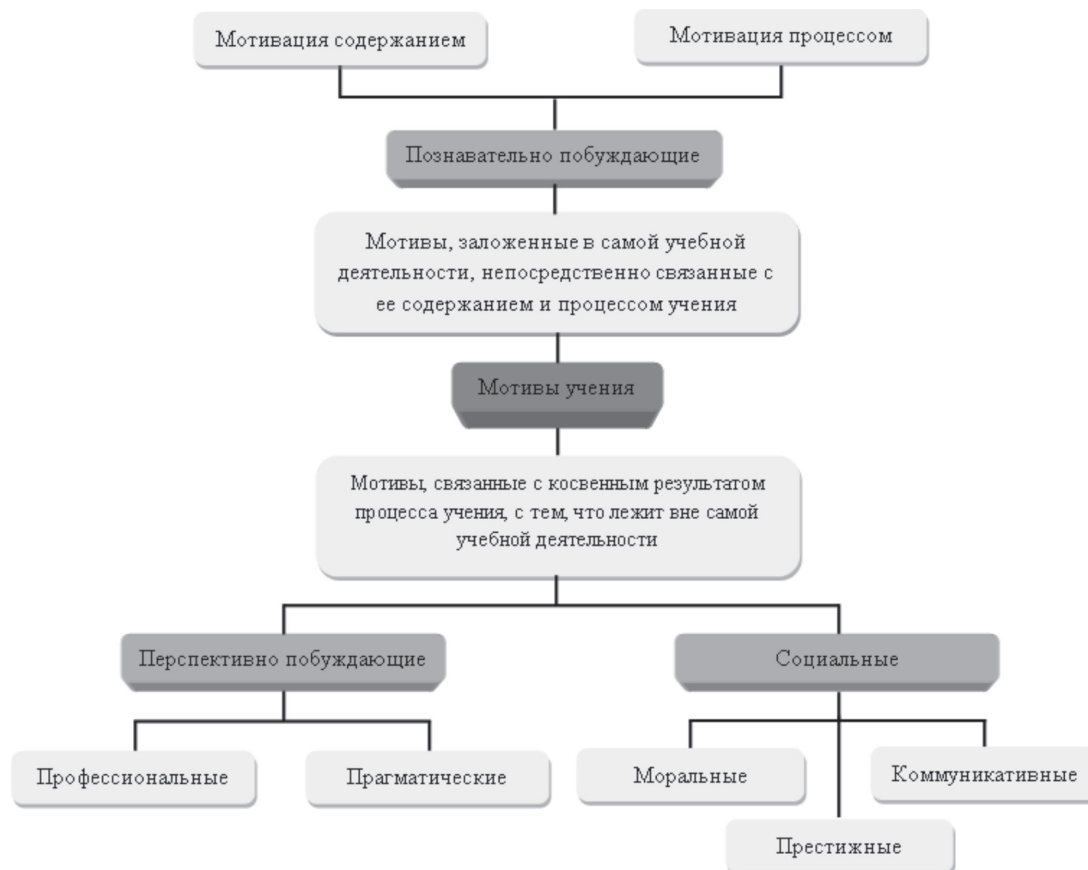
Мотивация содержанием

Мотивация процессом

Познавательно побуждающие

Мотивы, заложенные в самой учебной деятельности, непосредственно связанные с ее содержанием и процессом учения

Мотивы учения

Мотивы, связанные с косвенным результатом процесса учения, с тем, что лежит вне самой учебной деятельности

Перспективно побуждающие

Социальные

Профессиональные

Прагматические

Моральные

Коммуникативные

Престижные